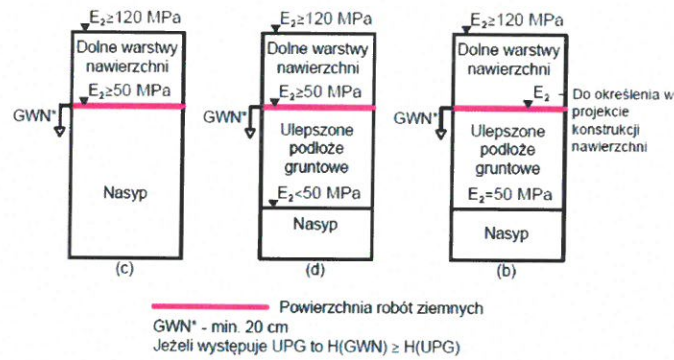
$E_2 \geq 120$ MPa
Dolne warstwy nawierzchni
$E_2 \geq 50$ MPa
GWN*
Nasyp
(c)

$E_2 \geq 120$ MPa
Dolne warstwy nawierzchni
$E_2 \geq 50$ MPa
GWN*
Ulepszone podłoże gruntowe
$E_2 < 50$ MPa
Nasyp
(d)

$E_2 \geq 120$ MPa
Dolne warstwy nawierzchni
$E_2$
Do określenia w projekcie konstrukcji nawierzchni
GWN*
Ulepszone podłoże gruntowe
$E_2 = 50$ MPa
Nasyp
(b)

Powierzchnia robót ziemnych
GWN* - min. 20 cm
Jeżeli występuje UPG to H(GWN) ≥ H(UPG)